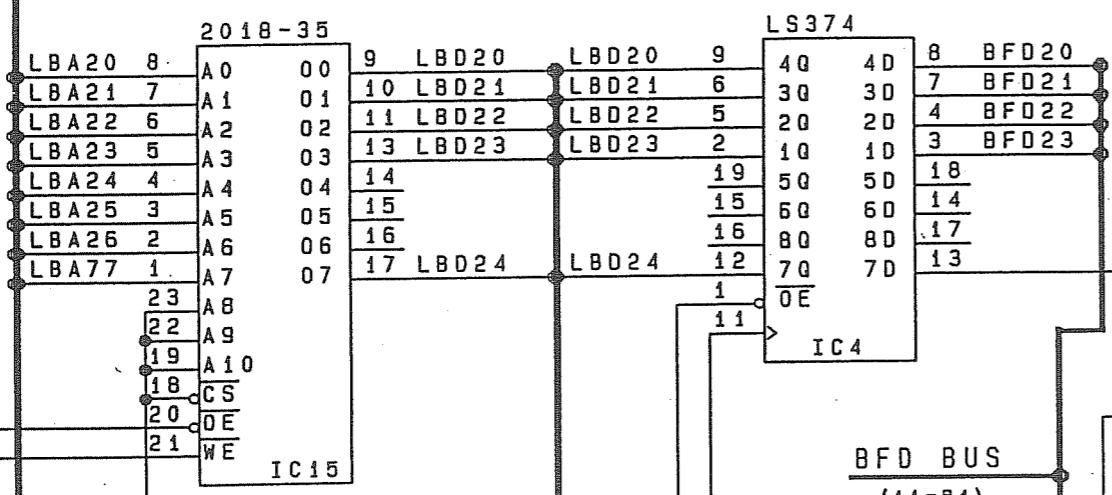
2018-35

LBA20 8 A0 00 9 LBD20
LBA21 7 A1 01 10 LBD21
LBA22 6 A2 02 11 LBD22
LBA23 5 A3 03 13 LBD23
LBA24 4 A4 04 14
LBA25 3 A5 05 15
LBA26 2 A6 06 16
LBA77 1 A7 07 17 LBD24
23 A8
22 A9
19 A10
18 $\overline{CS}$
20 $\overline{OE}$
21 $\overline{WE}$
IC15

LS374

LBD20 9 4Q 4D 8 BFD20
LBD21 6 3Q 3D 7 BFD21
LBD22 5 2Q 2D 4 BFD22
LBD23 2 1Q 1D 3 BFD23
19 5Q 5D 18
15 6Q 6D 14
16 8Q 8D 17
LBD24 12 7Q 7D 13
1 $\overline{OE}$
11
IC4

BFD BUS
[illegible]